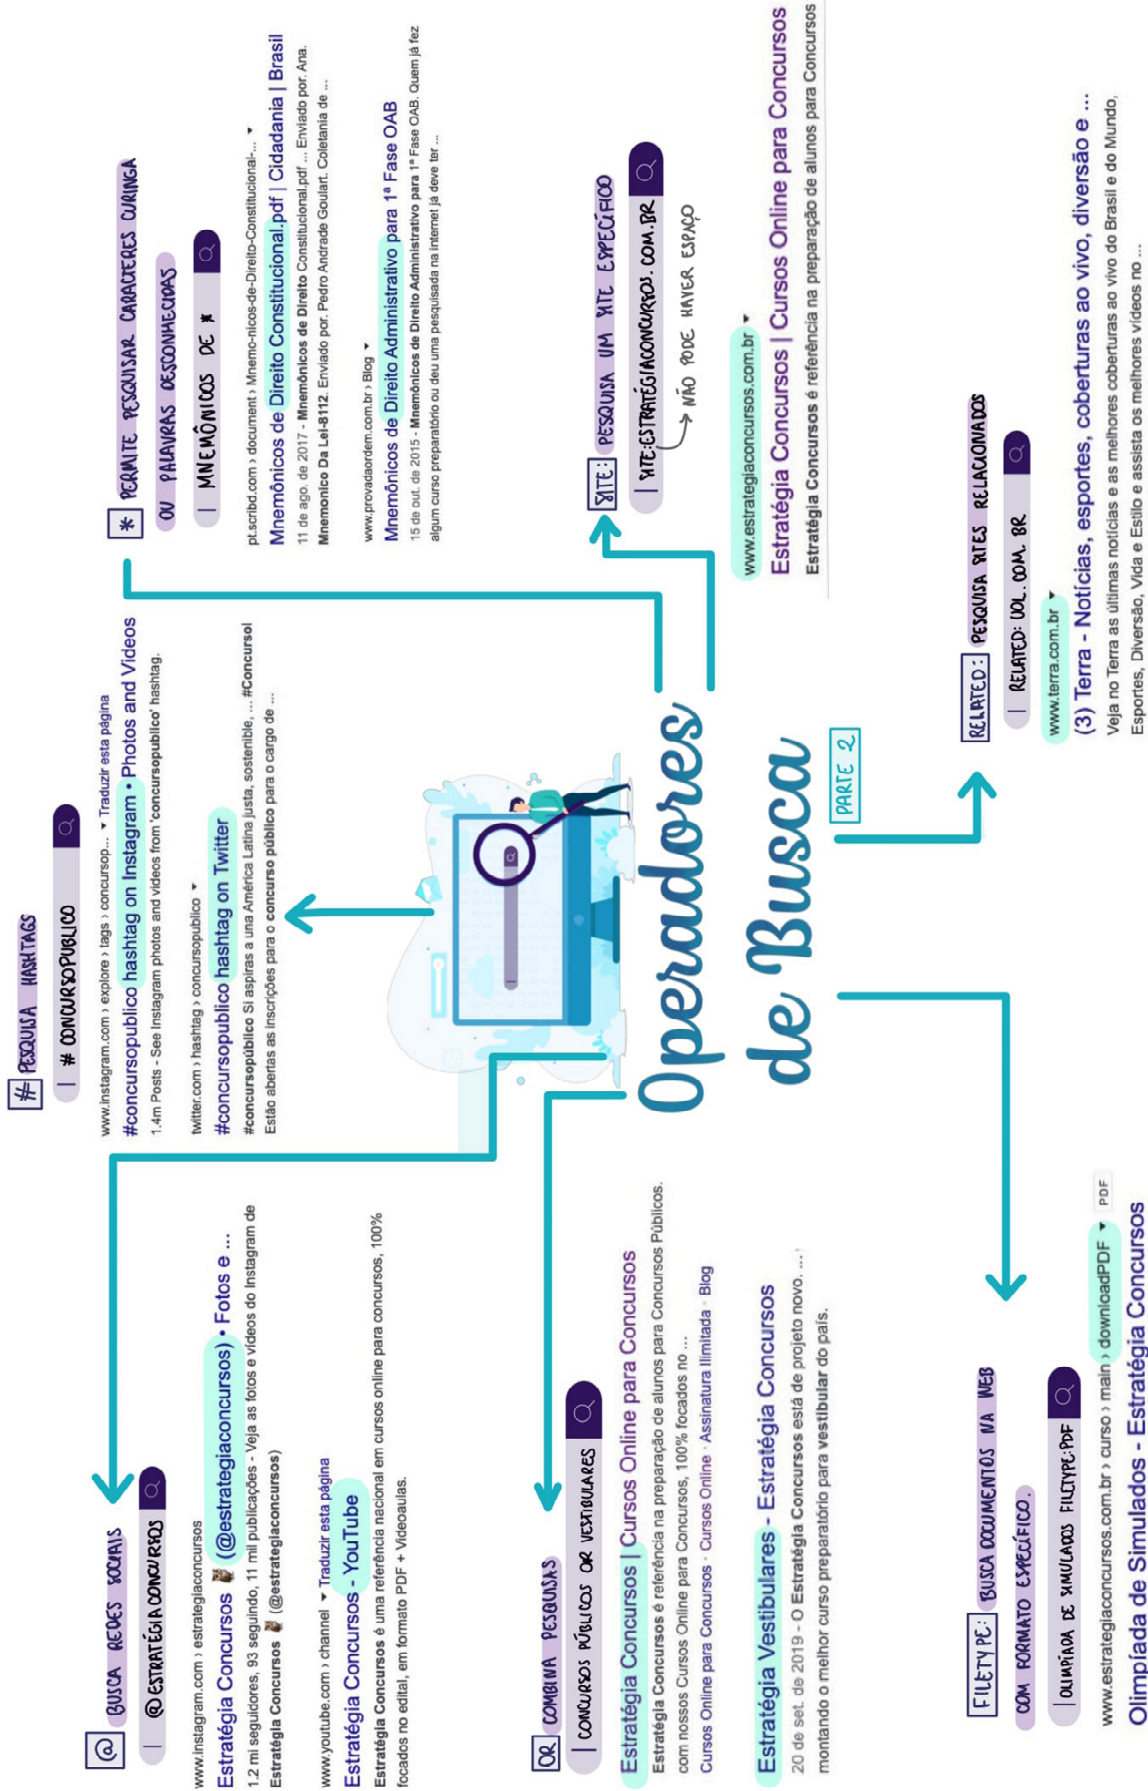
Operadores de Busca

PARTE 2

# PESQUISA HASHTAGS

| # CONCURSOPUBLICO

www.instagram.com › explore › tags › concursop... ▾ Traduzir esta página
#concursopublico hashtag on Instagram • Photos and Videos
1.4m Posts - See Instagram photos and videos from 'concursopublico' hashtag.

twitter.com › hashtag › concursopublico ▾
#concursopublico hashtag on Twitter
#concursopúblico Si aspiras a una América Latina justa, sostenible, ... #Concurso Estão abertas as inscrições para o concurso público para o cargo de ...

* PERMITE PESQUISAR CARACTERES CURINGA OU PALAVRAS DESCONHECIDAS

| MNEMÔNICOS DE *

pt.scribd.com › document › Mnemo-nicos-de-Direito-Constitucional-... ▾
Mnemônicos de Direito Constitucional.pdf | Cidadania | Brasil
11 de ago. de 2017 - Mnemônicos de Direito Constitucional.pdf ... Enviado por. Ana. Mnemonico Da Lei-8112. Enviado por. Pedro Andrade Goulart. Coletania de ...

www.provadaordem.com.br › Blog ▾
Mnemônicos de Direito Administrativo para 1ª Fase OAB
15 de out. de 2015 - Mnemônicos de Direito Administrativo para 1ª Fase OAB. Quem já fez algum curso preparatório ou deu uma pesquisada na internet já deve ter ...

SITE: PESQUISA UM SITE ESPECÍFICO

| SITE:ESTRATEGIACONCURSOS.COM.BR

NÃO PODE HAVER ESPAÇO

www.estrategiaconcursos.com.br ▾
Estratégia Concursos | Cursos Online para Concursos
Estratégia Concursos é referência na preparação de alunos para Concursos

RELATED: PESQUISA SITES RELACIONADOS

| RELATED: UOL.COM.BR

www.terra.com.br ▾
(3) Terra - Notícias, esportes, coberturas ao vivo, diversão e ...
Veja no Terra as últimas notícias e as melhores coberturas ao vivo do Brasil e do Mundo, Esportes, Diversão, Vida e Estilo e assista os melhores vídeos no ...

@ BUSCA REDES SOCIAIS

| @ESTRATÉGIACONCURSOS

www.instagram.com › estrategiaconcursos
Estratégia Concursos (@estrategiaconcursos) • Fotos e ...
1.2 mi seguidores, 93 seguindo, 11 mil publicações - Veja as fotos e vídeos do Instagram de Estratégia Concursos (@estrategiaconcursos)

www.youtube.com › channel ▾ Traduzir esta página
Estratégia Concursos - YouTube
Estratégia Concursos é uma referência nacional em cursos online para concursos, 100% focados no edital, em formato PDF + Videoaulas.

OR COMBINA PESQUISAS

| CONCURSOS PÚBLICOS OR VESTIBULARES

Estratégia Concursos | Cursos Online para Concursos
Estratégia Concursos é referência na preparação de alunos para Concursos Públicos, com nossos Cursos Online para Concursos, 100% focados no ...
Cursos Online para Concursos · Cursos Online · Assinatura Ilimitada · Blog

Estratégia Vestibulares - Estratégia Concursos
20 de set. de 2019 - O Estratégia Concursos está de projeto novo. ... montando o melhor curso preparatório para vestibular do país.

FILETYPE: BUSCA DOCUMENTOS NA WEB COM FORMATO ESPECÍFICO.

| OLIMPÍADA DE SIMULADOS FILETYPE:PDF

www.estrategiaconcursos.com.br › curso › main › downloadPDF ▾ PDF
Olimpíada de Simulados - Estratégia Concursos